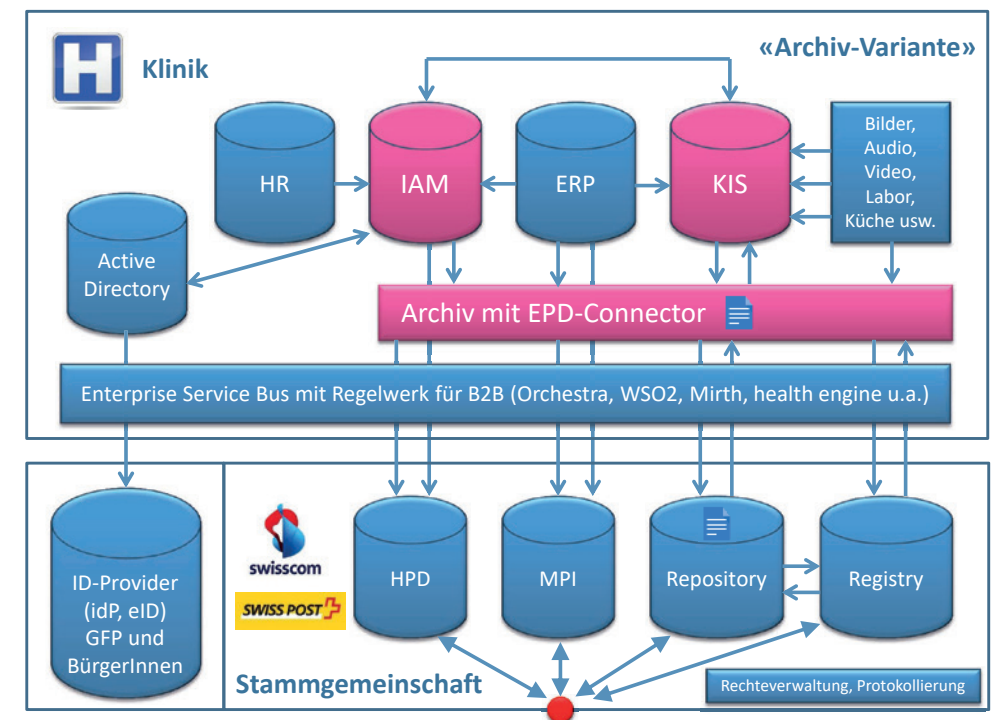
H Klinik

«Archiv-Variante»

HR

IAM

ERP

KIS

Bilder, Audio, Video, Labor, Küche usw.

Active Directory

Archiv mit EPD-Connector

Enterprise Service Bus mit Regelwerk für B2B (Orchestra, WSO2, Mirth, health engine u.a.)

ID-Provider (idP, eID) GFP und BürgerInnen

swisscom

SWISS POST

HPD

MPI

Repository

Registry

Stammgemeinschaft

Rechteverwaltung, Protokollierung